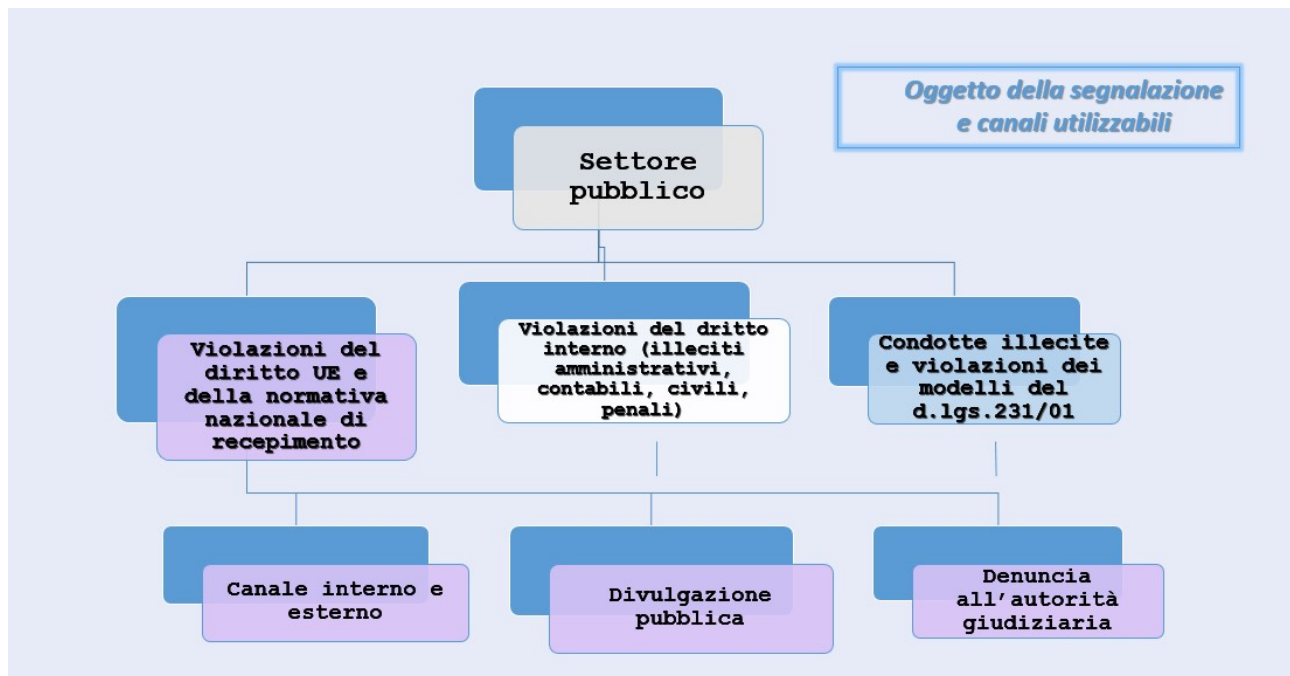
Oggetto della segnalazione e canali utilizzabili

Settore pubblico

Violazioni del diritto UE e della normativa nazionale di recepimento

Violazioni del dritto interno (illeciti amministrativi, contabili, civili, penali)

Condotte illecite e violazioni dei modelli del d.lgs.231/01

Canale interno e esterno

Divulgazione pubblica

Denuncia all'autorità giudiziaria